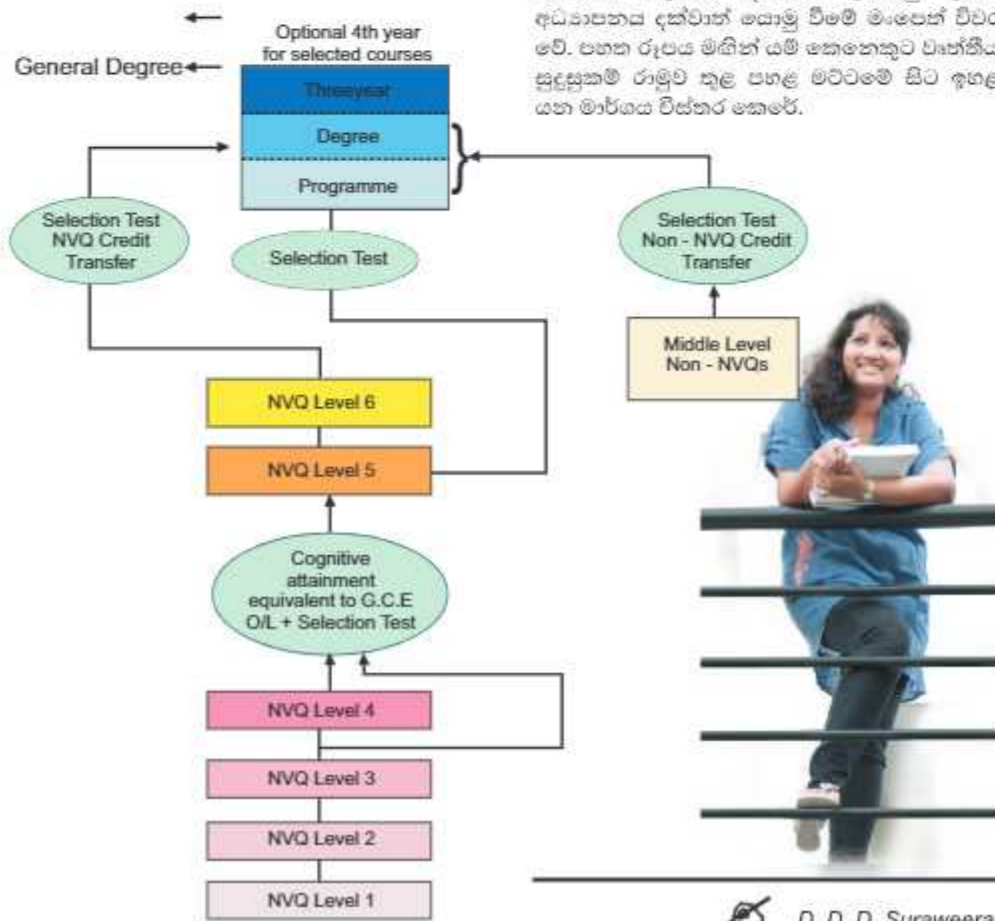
අධ්‍යාපනය දක්වාත් යොමු වීමේ මංපෙත් විවෘ වේ. පහත රූපය මඟින් යම් කෙනෙකුට වෘත්තීය සුදුසුකම් රාමුව තුළ පහළ මට්ටමේ සිට ඉහළ යන මාර්ගය විස්තර කෙරේ.

Optional 4th year for selected courses

General Degree

Threeyear

Degree

Programme

Selection Test NVQ Credit Transfer

Selection Test

Selection Test Non - NVQ Credit Transfer

Middle Level Non - NVQs

NVQ Level 6

NVQ Level 5

Cognitive attainment equivalent to G.C.E O/L + Selection Test

NVQ Level 4

NVQ Level 3

NVQ Level 2

NVQ Level 1

D. D. D. Suraweera